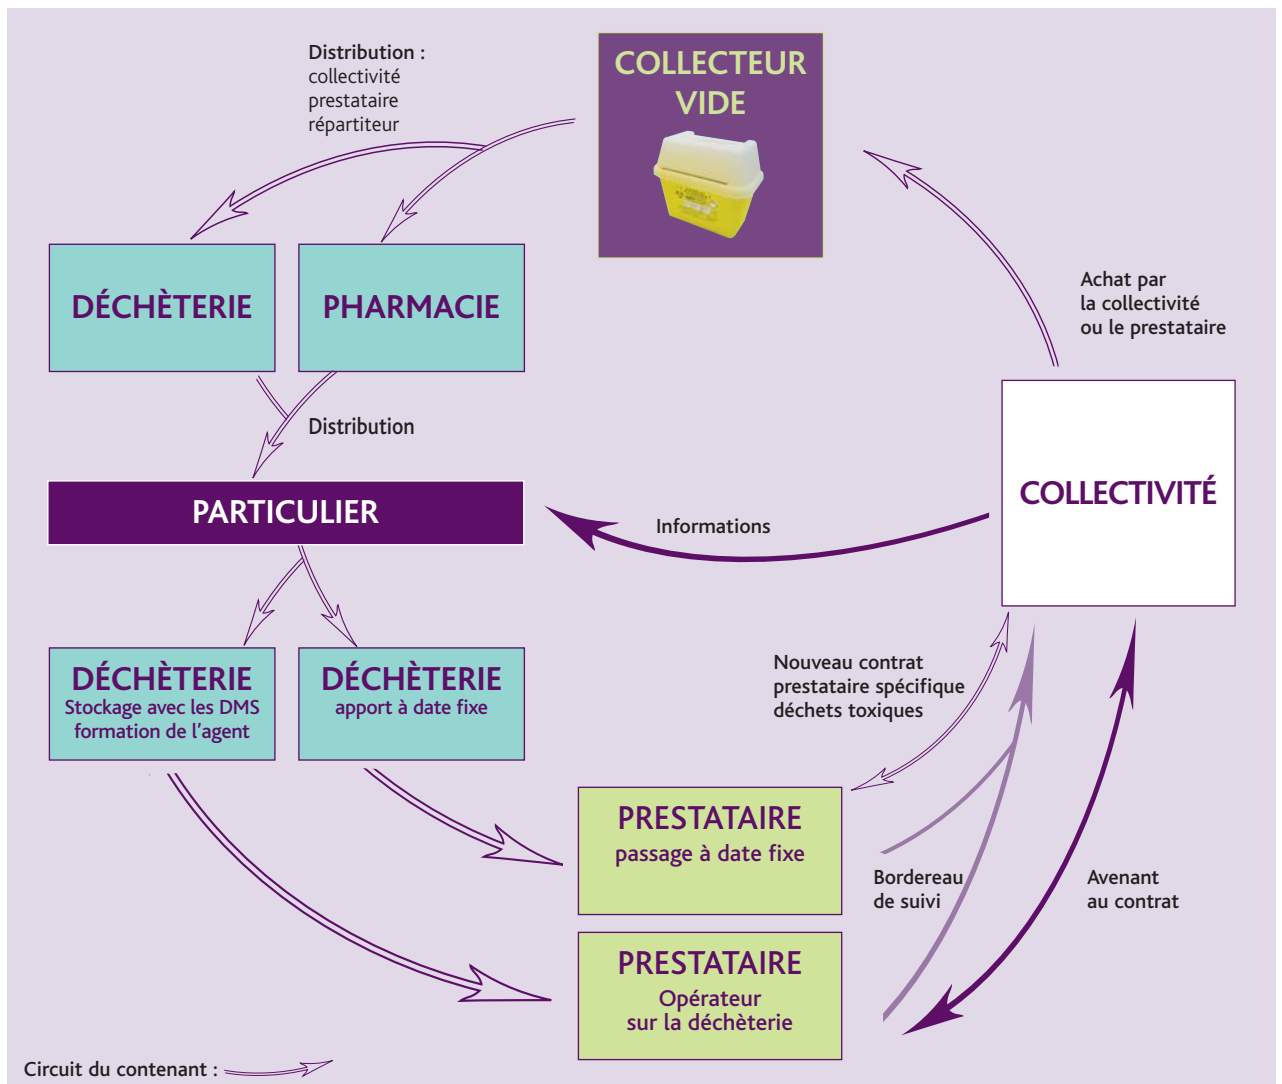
Distribution :
collectivité
prestataire
répartiteur

COLLECTEUR VIDE

DÉCHÈTERIE

PHARMACIE

Achat par
la collectivité
ou le prestataire

Distribution

PARTICULIER

Informations

COLLECTIVITÉ

DÉCHÈTERIE
Stockage avec les DMS
formation de l'agent

DÉCHÈTERIE
apport à date fixe

Nouveau contrat
prestataire spécifique
déchets toxiques

PRESTATAIRE
passage à date fixe

Bordereau
de suivi

Avenant
au contrat

PRESTATAIRE
Opérateur
sur la déchèterie

Circuit du contenant :